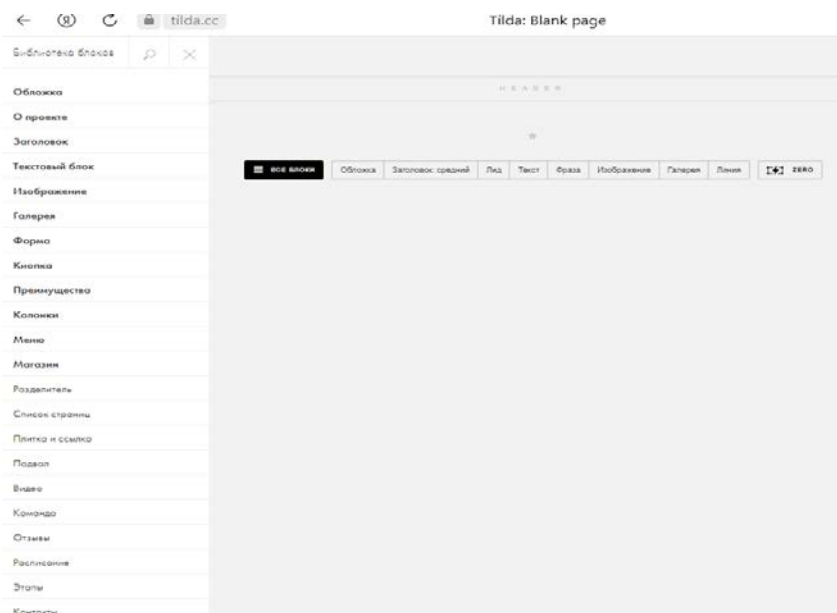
← Я C tilda.cc Tilda: Blank page

Библиотека блоков

Обложка
О проекте
Заголовок
Текстовый блок
Изображение
Галерея
Форма
Кнопка
Преимущество
Колонки
Меню
Магазин
Разделитель
Список страниц
Плитка и ссылка
Подвал
Видео
Команда
Отзывы
Расписание
Этапы
Контакты

HEADER

ВСЕ БЛОКИ Обложка Заголовок средний Лид Текст Фраза Изображение Галерея Линия ZERO